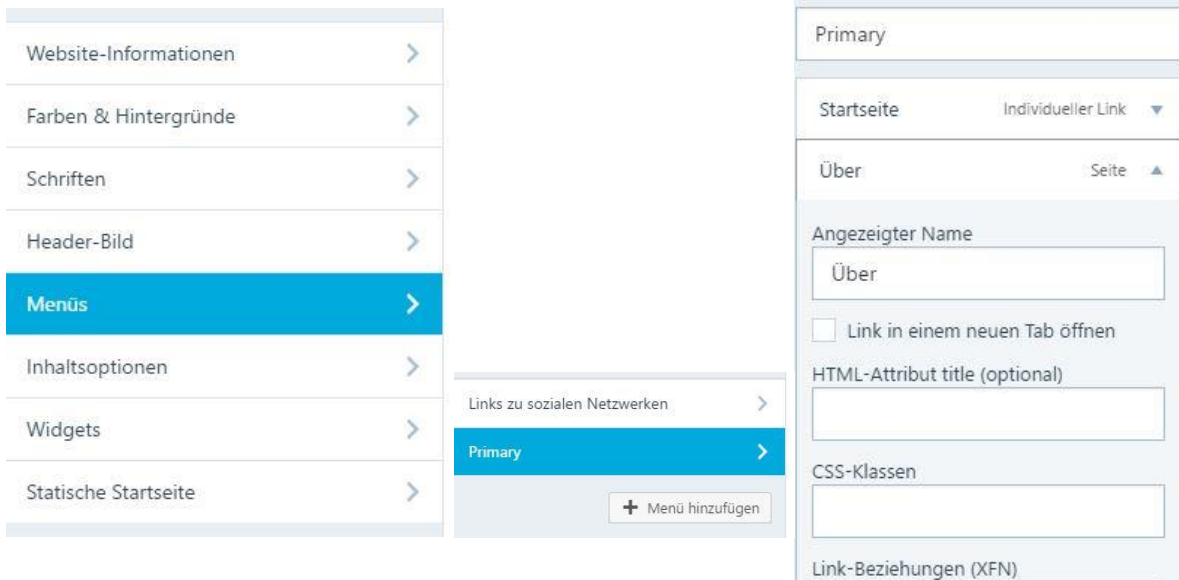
Website-Informationen

Farben & Hintergründe

Schriften

Header-Bild

Menüs

Inhaltsoptionen

Widgets

Statische Startseite

Links zu sozialen Netzwerken

Primary

+ Menü hinzufügen

Primary

Startseite Individueller Link

Über Seite

Angezeigter Name

Über

Link in einem neuen Tab öffnen

HTML-Attribut title (optional)

CSS-Klassen

Link-Beziehungen (XFN)